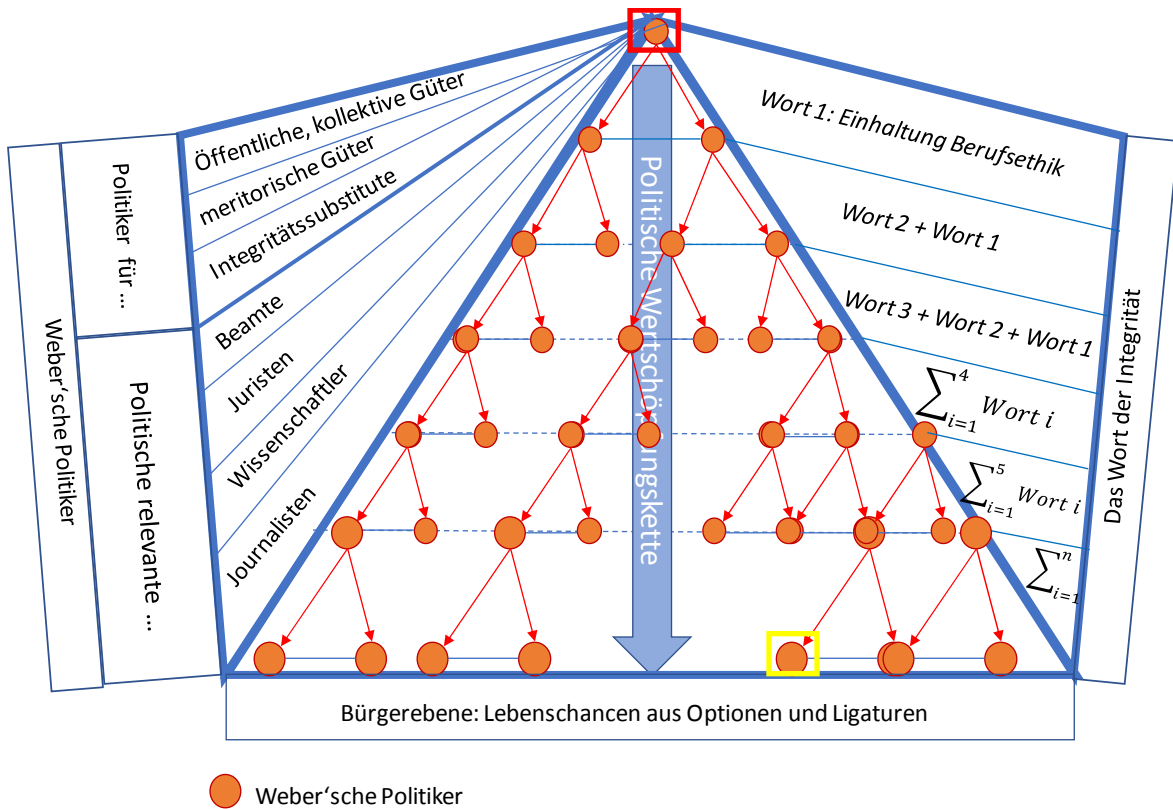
Weber'sche Politiker

Politiker für ...

Politische relevante ...

Öffentliche, kollektive Güter

meritorische Güter

Integritätssubstitute

Beamte

Juristen

Wissenschaftler

Journalisten

Politische Wertschöpfungskette

Wort 1: Einhaltung Berufsethik

Wort 2 + Wort 1

Wort 3 + Wort 2 + Wort 1

$\sum_{i=1}^{4} Wort\ i$

$\sum_{i=1}^{5} Wort\ i$

$\sum_{i=1}^{n}$

Das Wort der Integrität

Bürgerebene: Lebenschancen aus Optionen und Ligaturen

Weber'sche Politiker